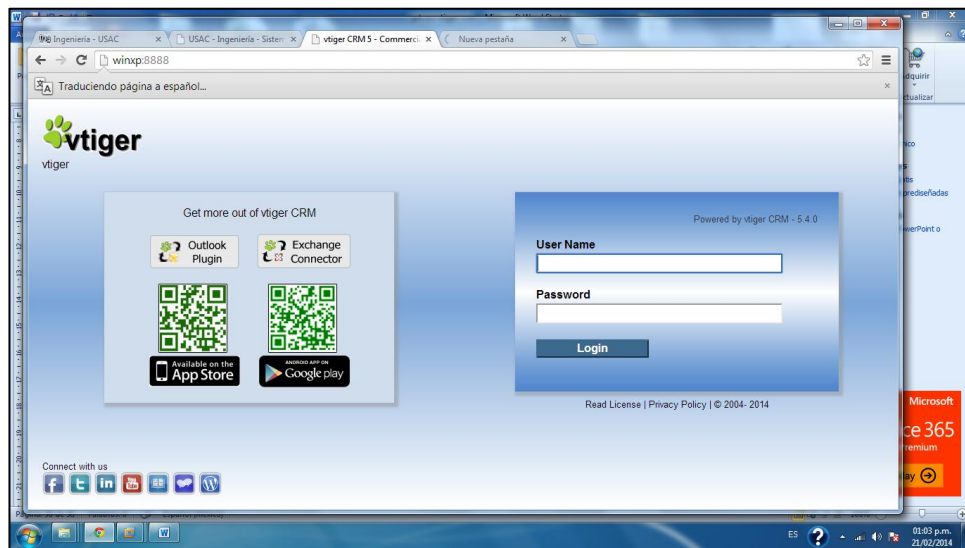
Ingeniería - USAC ×
USAC - Ingeniería - Sistem ×
vtiger CRM 5 - Commerci ×
Nueva pestaña ×

winxp:8888

Traduciendo página a español...

vtiger
vtiger

Get more out of vtiger CRM

Outlook Plugin

Exchange Connector

Available on the App Store

ANDROID APP ON Google play

Powered by vtiger CRM - 5.4.0

User Name

Password

Login

Read License | Privacy Policy | © 2004- 2014

Connect with us

Adquirir
Actualizar
rico
prediseñadas
erPoint o
Microsoft
ce 365
Premium
lay

ES
01:03 p.m.
21/02/2014